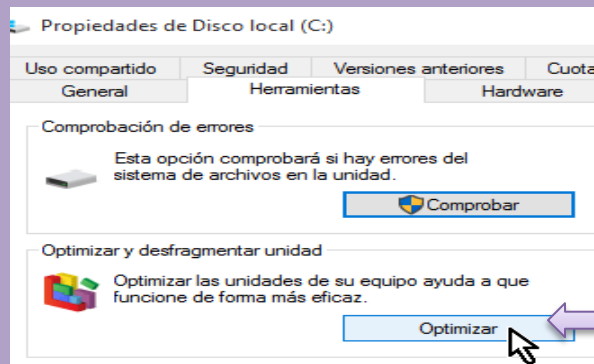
Propiedades de Disco local (C:)

Uso compartido | Seguridad | Versiones anteriores | Cuota
General | Herramientas | Hardware

Comprobación de errores

Esta opción comprobará si hay errores del sistema de archivos en la unidad.

Comprobar

Optimizar y desfragmentar unidad

Optimizar las unidades de su equipo ayuda a que funcione de forma más eficaz.

Optimizar